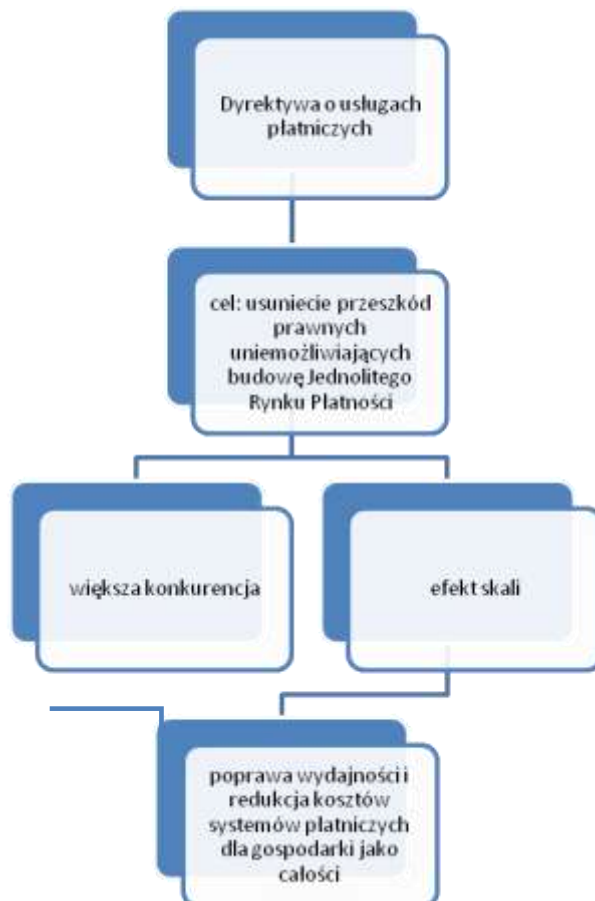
Dyrektywa o usługach płatniczych

cel: usuniecie przeszkód prawnych uniemożliwiających budowę Jednolitego Rynku Płatności

większa konkurencja

efekt skali

poprawa wydajności i redukcja kosztów systemów płatniczych dla gospodarki jako całości